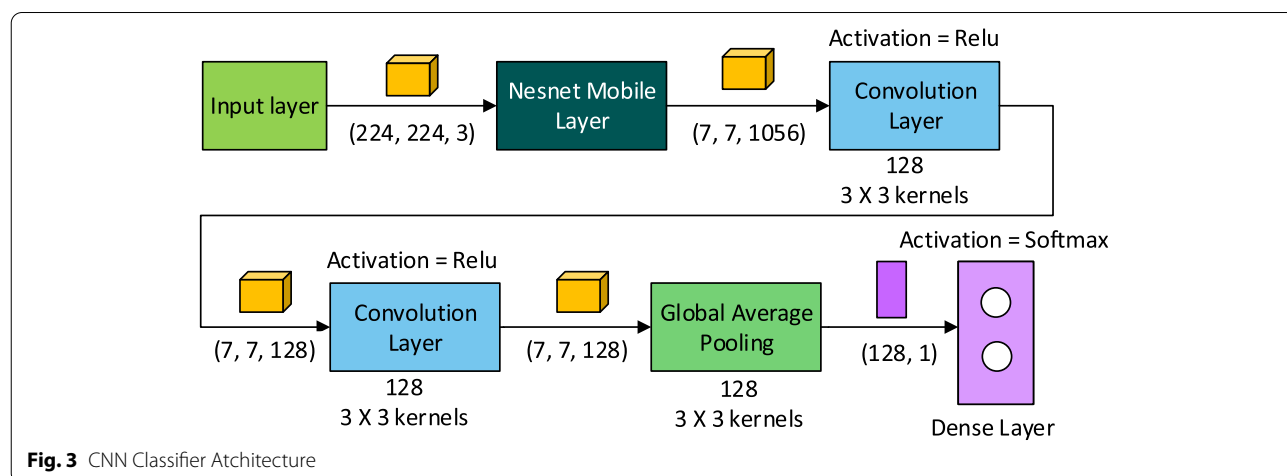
Input layer

(224, 224, 3)

Nesnet Mobile Layer

(7, 7, 1056)

Activation = Relu

Convolution Layer

128
3 X 3 kernels

(7, 7, 128)

Activation = Relu

Convolution Layer

128
3 X 3 kernels

(7, 7, 128)

Global Average Pooling

128
3 X 3 kernels

(128, 1)

Activation = Softmax

Dense Layer

**Fig. 3** CNN Classifier Atchitecture